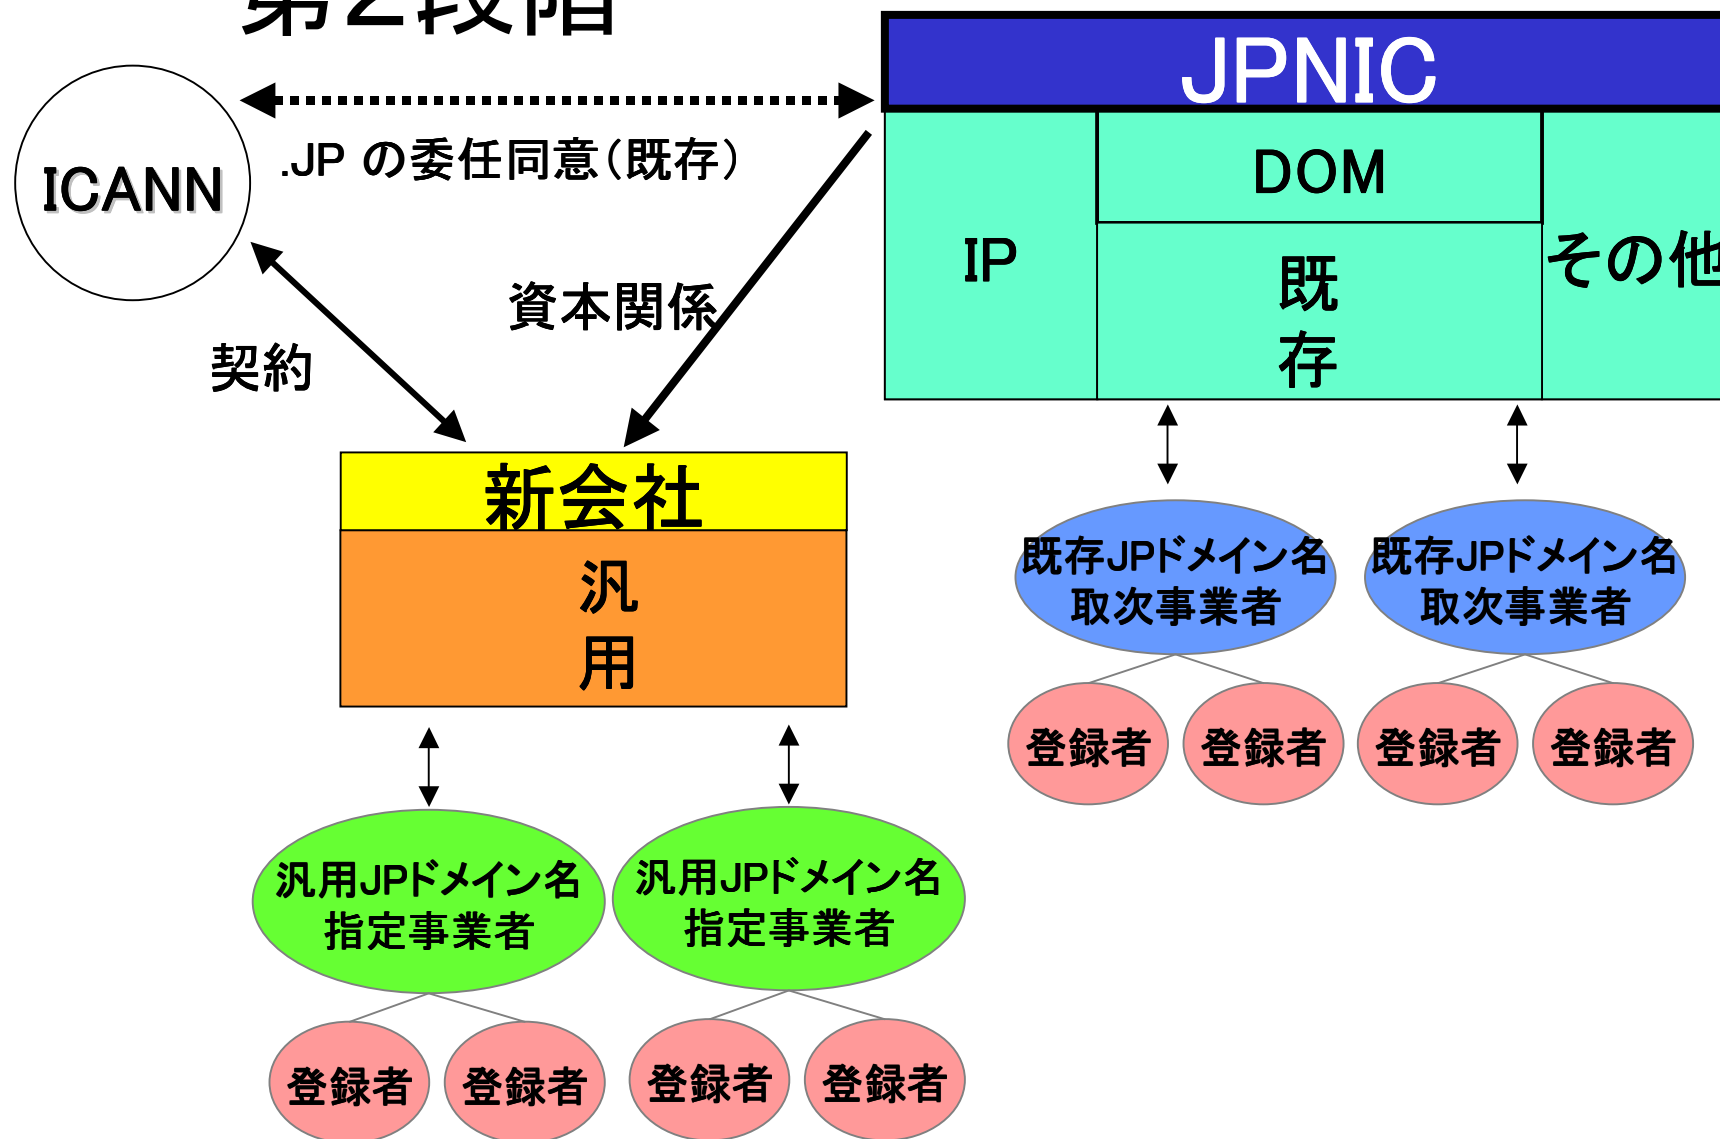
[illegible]

JPNIC

ICANN

.JP の委任同意(既存)

DOM

IP

既存

その他

資本関係

契約

新会社

汎用

既存JPドメイン名取次事業者

既存JPドメイン名取次事業者

登録者

登録者

登録者

登録者

汎用JPドメイン名指定事業者

汎用JPドメイン名指定事業者

登録者

登録者

登録者

登録者